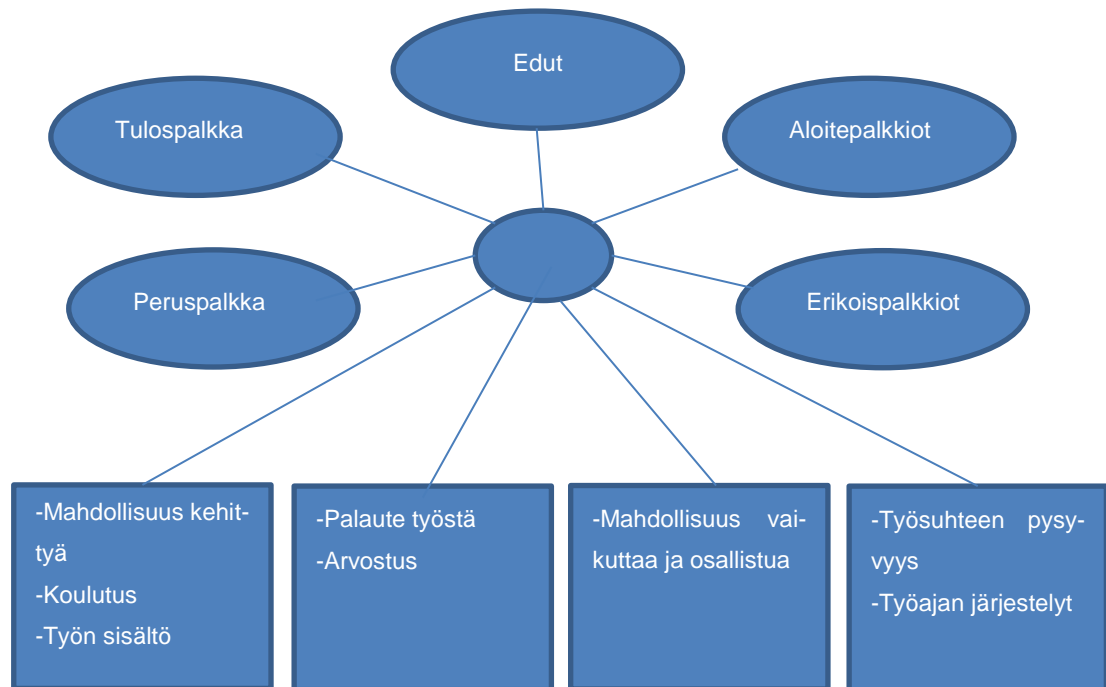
Edut

Tulospalkka

Aloitepalkkiot

Peruspalkka

Erikoispalkkiot

-Mahdollisuus kehittyä
-Koulutus
-Työn sisältö

-Palaute työstä
-Arvostus

-Mahdollisuus vaikuttaa ja osallistua

-Työsuhteen pysyvyys
-Työajan järjestelyt